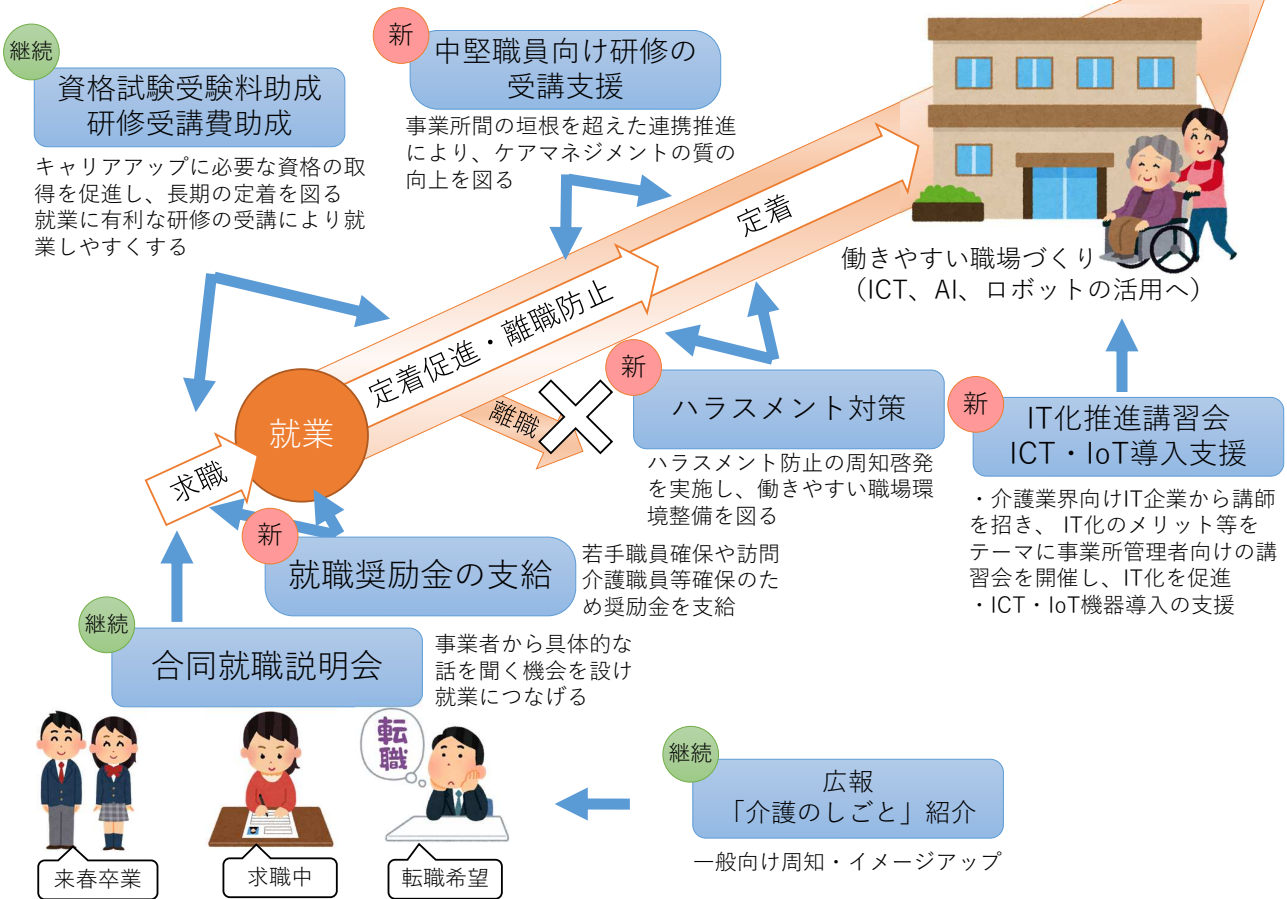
継続
資格試験受験料助成
研修受講費助成

キャリアアップに必要な資格の取得を促進し、長期の定着を図る
就業に有利な研修の受講により就業しやすくする

新
中堅職員向け研修の受講支援

事業所間の垣根を超えた連携推進により、ケアマネジメントの質の向上を図る

働きやすい職場づくり
（ICT、AI、ロボットの活用へ）

定着

定着促進・離職防止

就業

求職

離職

新
ハラスメント対策

ハラスメント防止の周知啓発を実施し、働きやすい職場環境整備を図る

新
IT化推進講習会
ICT・IoT導入支援

・介護業界向けIT企業から講師を招き、 IT化のメリット等をテーマに事業所管理者向けの講習会を開催し、IT化を促進
・ICT・IoT機器導入の支援

新
就職奨励金の支給

若手職員確保や訪問介護職員等確保のため奨励金を支給

継続
合同就職説明会

事業者から具体的な話を聞く機会を設け就業につなげる

転職

継続
広報
「介護のしごと」紹介

一般向け周知・イメージアップ

来春卒業

求職中

転職希望